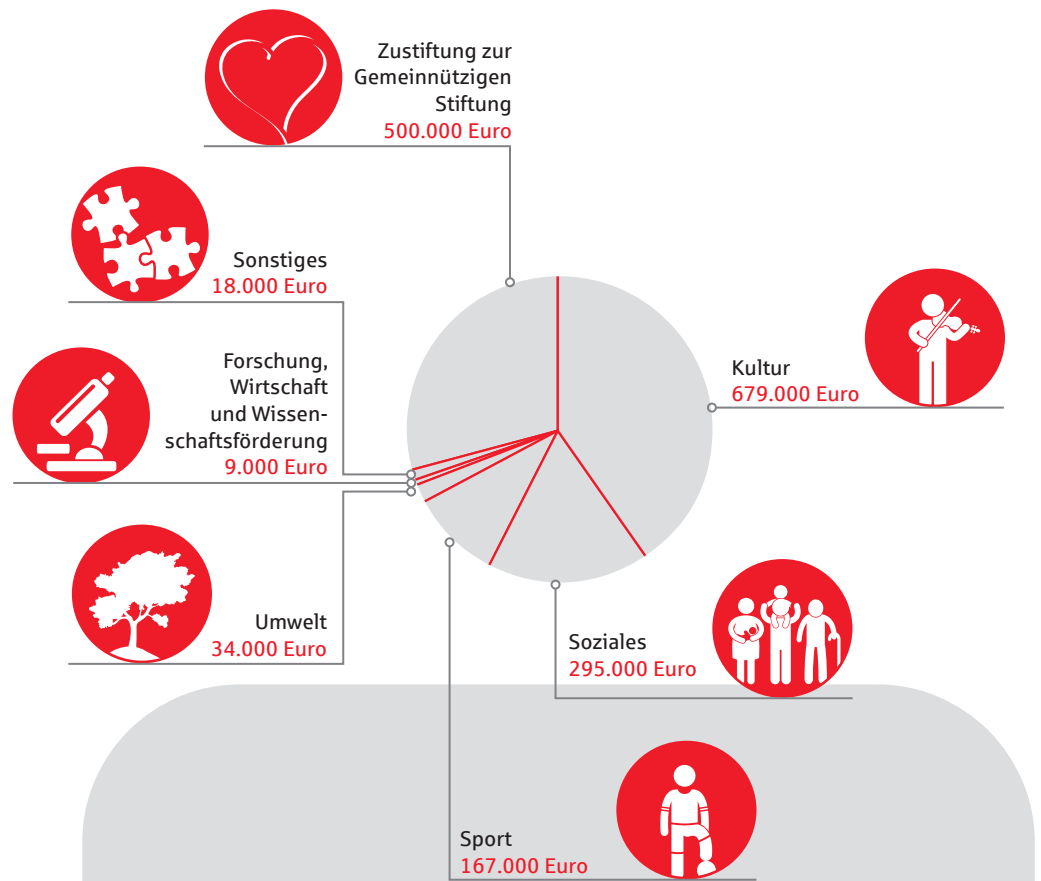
Zustiftung zur Gemeinnützigen Stiftung
500.000 Euro

Sonstiges
18.000 Euro

Forschung, Wirtschaft und Wissenschaftsförderung
9.000 Euro

Kultur
679.000 Euro

Umwelt
34.000 Euro

Soziales
295.000 Euro

Sport
167.000 Euro